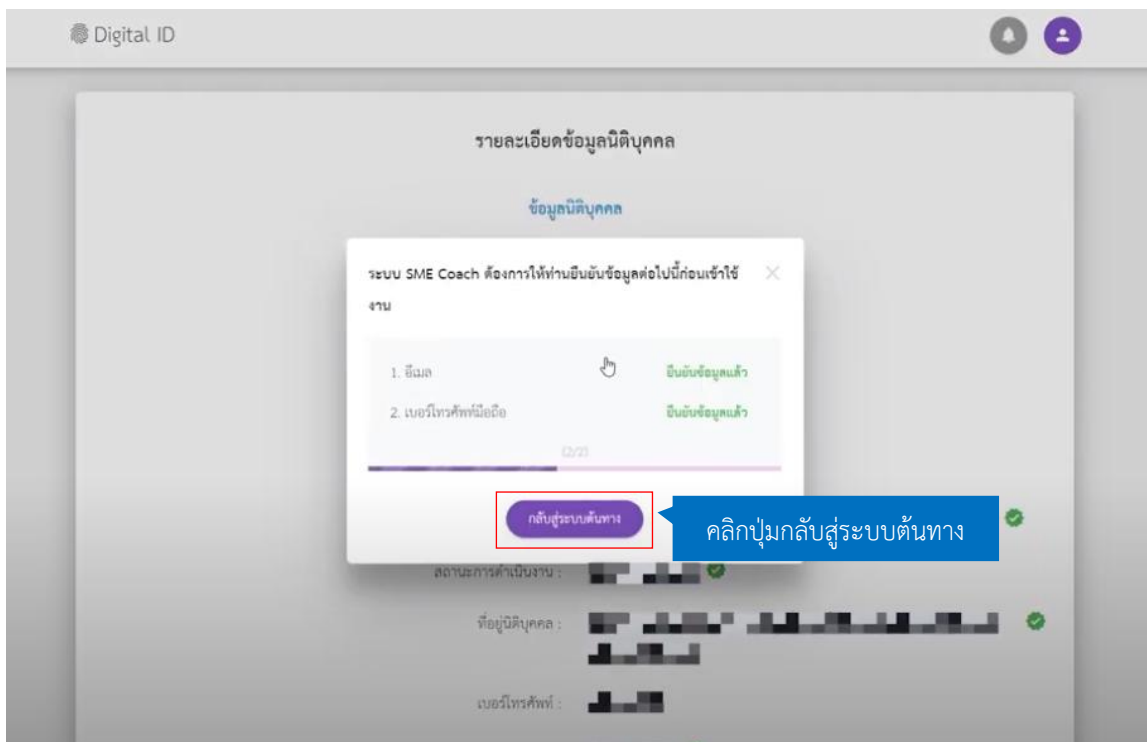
Digital ID

รายละเอียดข้อมูลนิติบุคคล

ข้อมูลนิติบุคคล

ระบบ SME Coach ต้องการให้ท่านยืนยันข้อมูลต่อไปนี้ก่อนเข้าใช้งาน

1. อีเมล ยืนยันข้อมูลแล้ว

2. เบอร์โทรศัพท์มือถือ ยืนยันข้อมูลแล้ว

(2/2)

กลับสู่ระบบต้นทาง

คลิกปุ่มกลับสู่ระบบต้นทาง

สถานะการดำเนินงาน :

ที่อยู่นิติบุคคล :

เบอร์โทรศัพท์ :